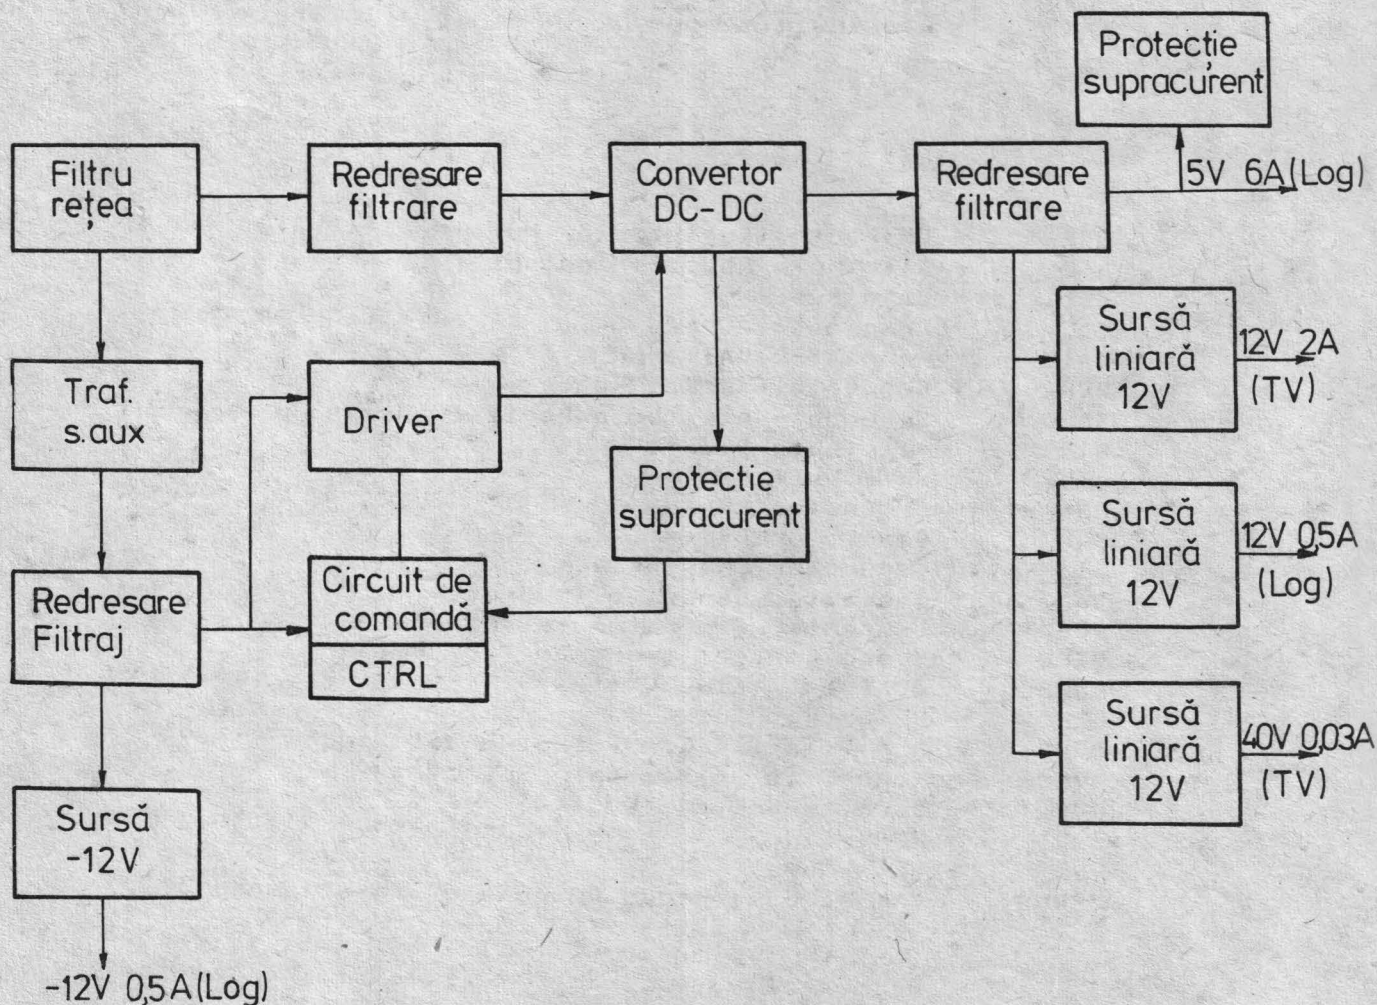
Protecție supracurent

Filtru rețea

Redresare filtrare

Convertor DC-DC

Redresare filtrare

5V 6A (Log)

Traf. s.aux

Driver

Sursă liniară 12V

12V 2A (TV)

Protectie supracurent

Redresare Filtraj

Circuit de comandă

CTRL

Sursă liniară 12V

12V 0,5A (Log)

Sursă liniară 12V

40V 0,03A (TV)

Sursă -12V

-12V 0,5A (Log)